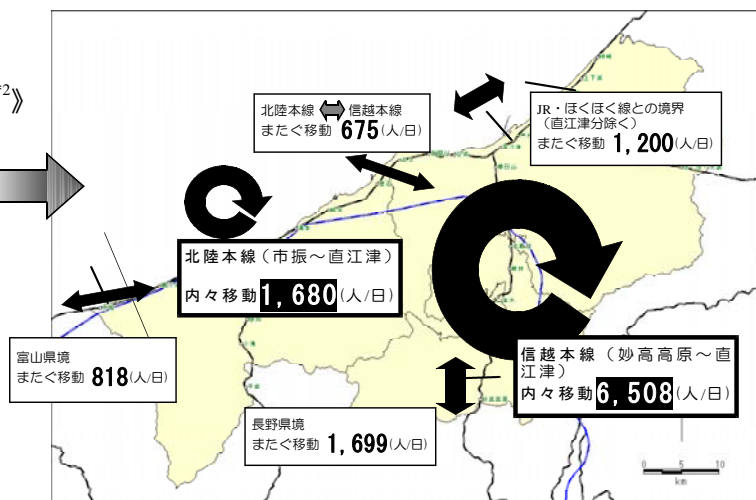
*2》

北陸本線 信越本線
またぐ移動 675(人/日)

JR・ほくほく線との境界
(直江津分除く)
またぐ移動 1,200(人/日)

北陸本線(市振～直江津)
内々移動 1,680(人/日)

信越本線(妙高高原～直江津)
内々移動 6,508(人/日)

富山県境
またぐ移動 818(人/日)

長野県境
またぐ移動 1,699(人/日)

0 5 10
km